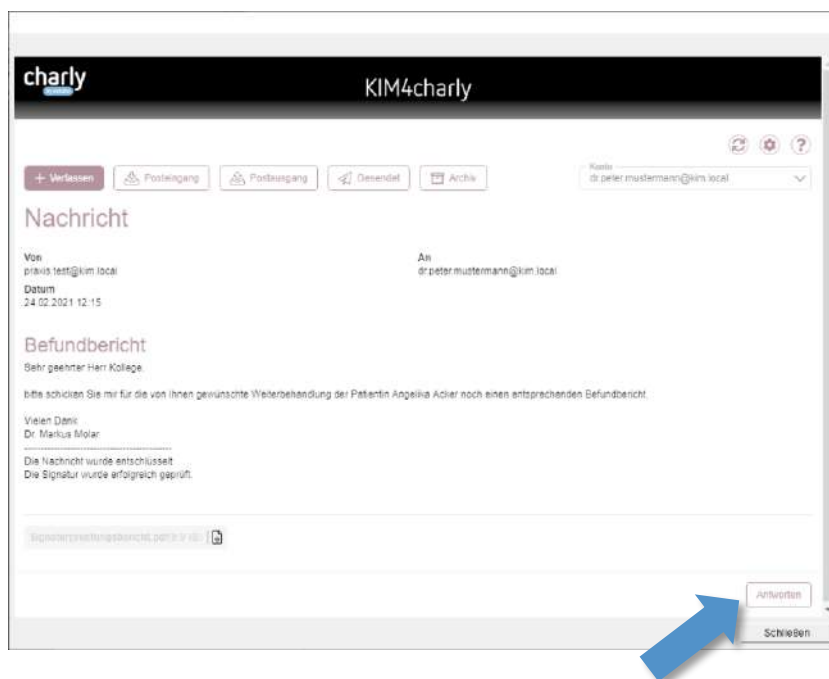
charly

KIM4charly

+ Verfassen

Posteingang

Postausgang

Gesendet

Archiv

Konto

dr.peter.mustermann@kim.local

Nachricht

Von
praxis.test@kim.local

An
dr.peter.mustermann@kim.local

Datum
24.02.2021 12:15

Befundbericht

Sehr geehrter Herr Kollege,

bitte schicken Sie mir für die von Ihnen gewünschte Weiterbehandlung der Patientin Angelika Acker noch einen entsprechenden Befundbericht.

Vielen Dank
Dr. Markus Molar

Die Nachricht wurde entschlüsselt
Die Signatur wurde erfolgreich geprüft.

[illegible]

Antworten

Schließen